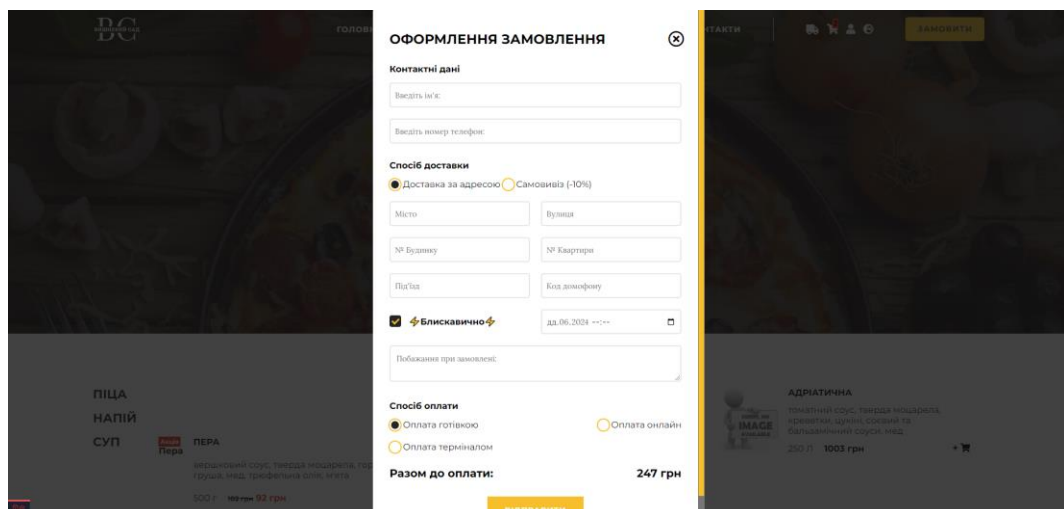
BG

ГОЛОВ

ТАКТИ

ЗАМОВИТИ

ОФОРМЛЕННЯ ЗАМОВЛЕННЯ

Контактні дані

Введіть ім'я:

Введіть номер телефон:

Спосіб доставки

Доставка за адресою Самовивіз (-10%)

Місто

Вулиця

№ Будинку

№ Квартири

Під'їзд

Код домофону

Блискавично

дд.06.2024 --:--

Побажання при замовленні:

Спосіб оплати

Оплата готівкою

Оплата онлайн

Оплата терміналом

Разом до оплати:

247 грн

ПІЦА

НАПІЙ

СУП

ПЕРА

вершковий соус, тверда моцарела, гр груша, мед, трюфельна олія, м'ята

500 г 92 грн

АДРІАТИЧНА

томатний соус, тверда моцарела, креветки, цукіні, соєвий та бальзамічний соуси, мед

250 Л 1003 грн

IMAGE